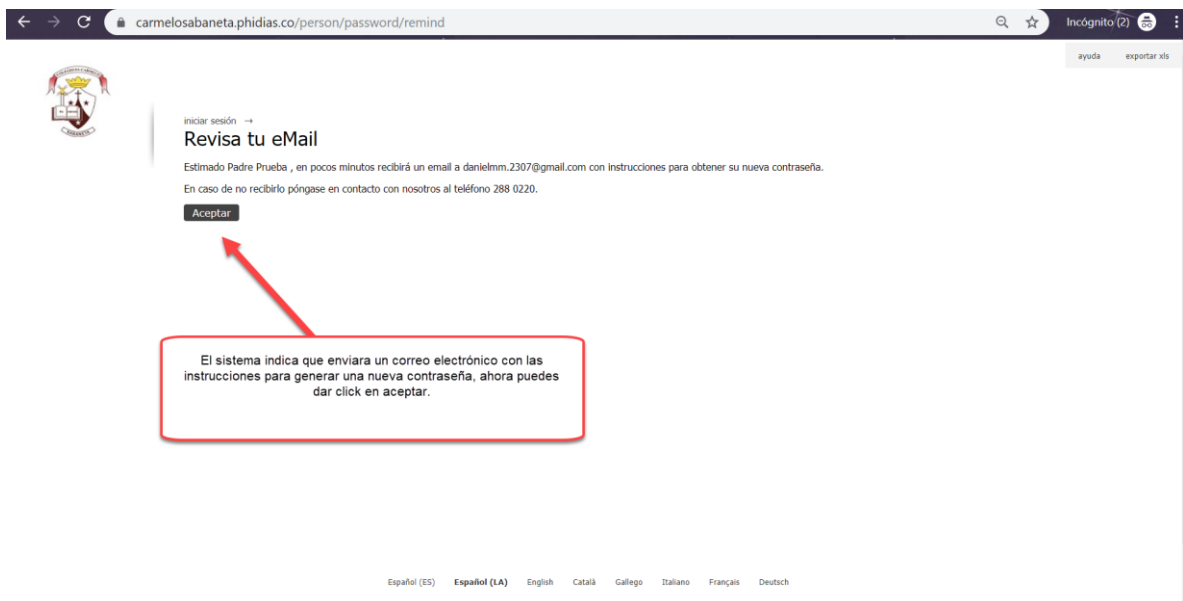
carmelosabaneta.phidias.co/person/password/remind

Incógnito (2)

ayuda exportar xls

iniciar sesión →

Revisa tu eMail

Estimado Padre Prueba , en pocos minutos recibirá un email a danielmm.2307@gmail.com con instrucciones para obtener su nueva contraseña.

En caso de no recibirlo póngase en contacto con nosotros al teléfono 288 0220.

Aceptar

El sistema indica que enviara un correo electrónico con las instrucciones para generar una nueva contraseña, ahora puedes dar click en aceptar.

Español (ES) Español (LA) English Català Gallego Italiano Français Deutsch